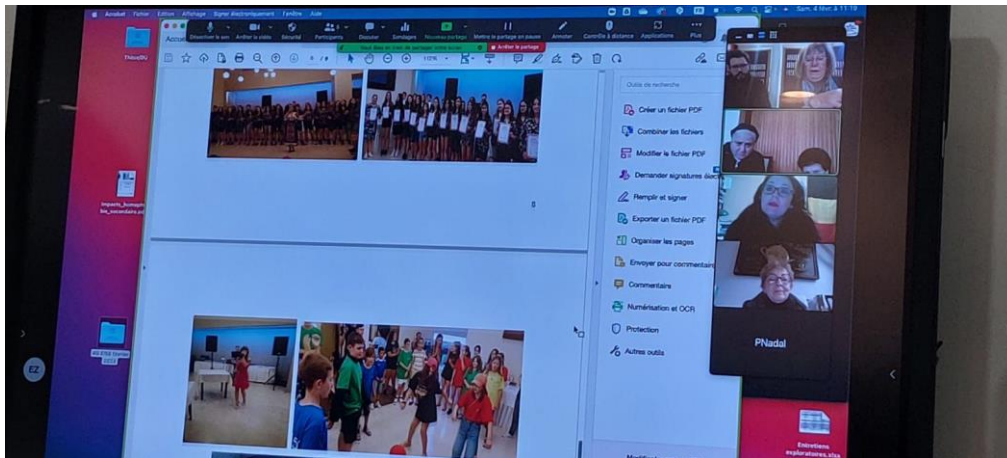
Acrobat Fichier Edition Affichage Signer électroniquement Fenêtre Aide

Sam. 4 Mars 11:19

Réactiver le son Arrêter la vidéo Sécurité Participants Discuter Sondages Nouveau partage Mettre le partage en pause Annoter Contrôle à distance Applications Plus

Vous êtes en train de partager votre écran Arrêter le partage

Accu

Thévo(BU)

Impacts_Exemple les_secondaire.pd

8

Outils de recherche

Créer un fichier PDF

Combiner les fichiers

Modifier le fichier PDF

Demander signatures élec

Remplir et signer

Exporter un fichier PDF

Organiser les pages

Envoyer pour commentaire

Commentaire

Numérisation et OCR

Protection

Autres outils

PNadal

EZ

Entretiens exploratoires.xlsx